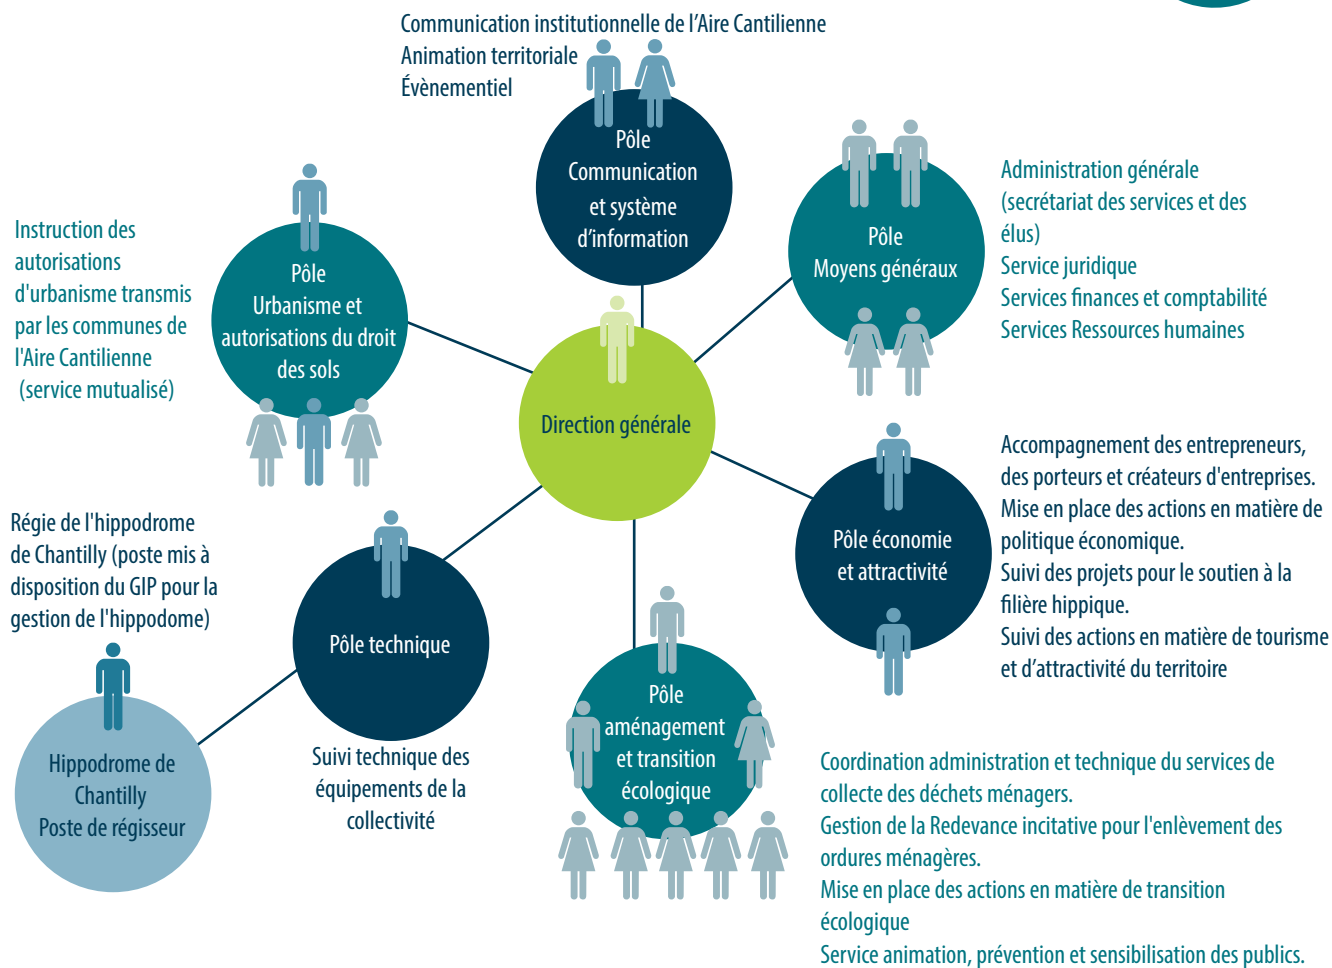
Communication institutionnelle de l'Aire Cantilienne
Animation territoriale
Évènementiel

Pôle Communication et système d'information

Administration générale (secrétariat des services et des élus)
Service juridique
Services finances et comptabilité
Services Ressources humaines

Pôle Moyens généraux

Instruction des autorisations d'urbanisme transmis par les communes de l'Aire Cantilienne (service mutualisé)

Pôle Urbanisme et autorisations du droit des sols

Direction générale

Accompagnement des entrepreneurs, des porteurs et créateurs d'entreprises.
Mise en place des actions en matière de politique économique.
Suivi des projets pour le soutien à la filière hippique.
Suivi des actions en matière de tourisme et d'attractivité du territoire

Pôle économie et attractivité

Régie de l'hippodrome de Chantilly (poste mis à disposition du GIP pour la gestion de l'hippodome)

Pôle technique

Hippodrome de Chantilly
Poste de régisseur

Suivi technique des équipements de la collectivité

Pôle aménagement et transition écologique

Coordination administration et technique du services de collecte des déchets ménagers.
Gestion de la Redevance incitative pour l'enlèvement des ordures ménagères.
Mise en place des actions en matière de transition écologique
Service animation, prévention et sensibilisation des publics.